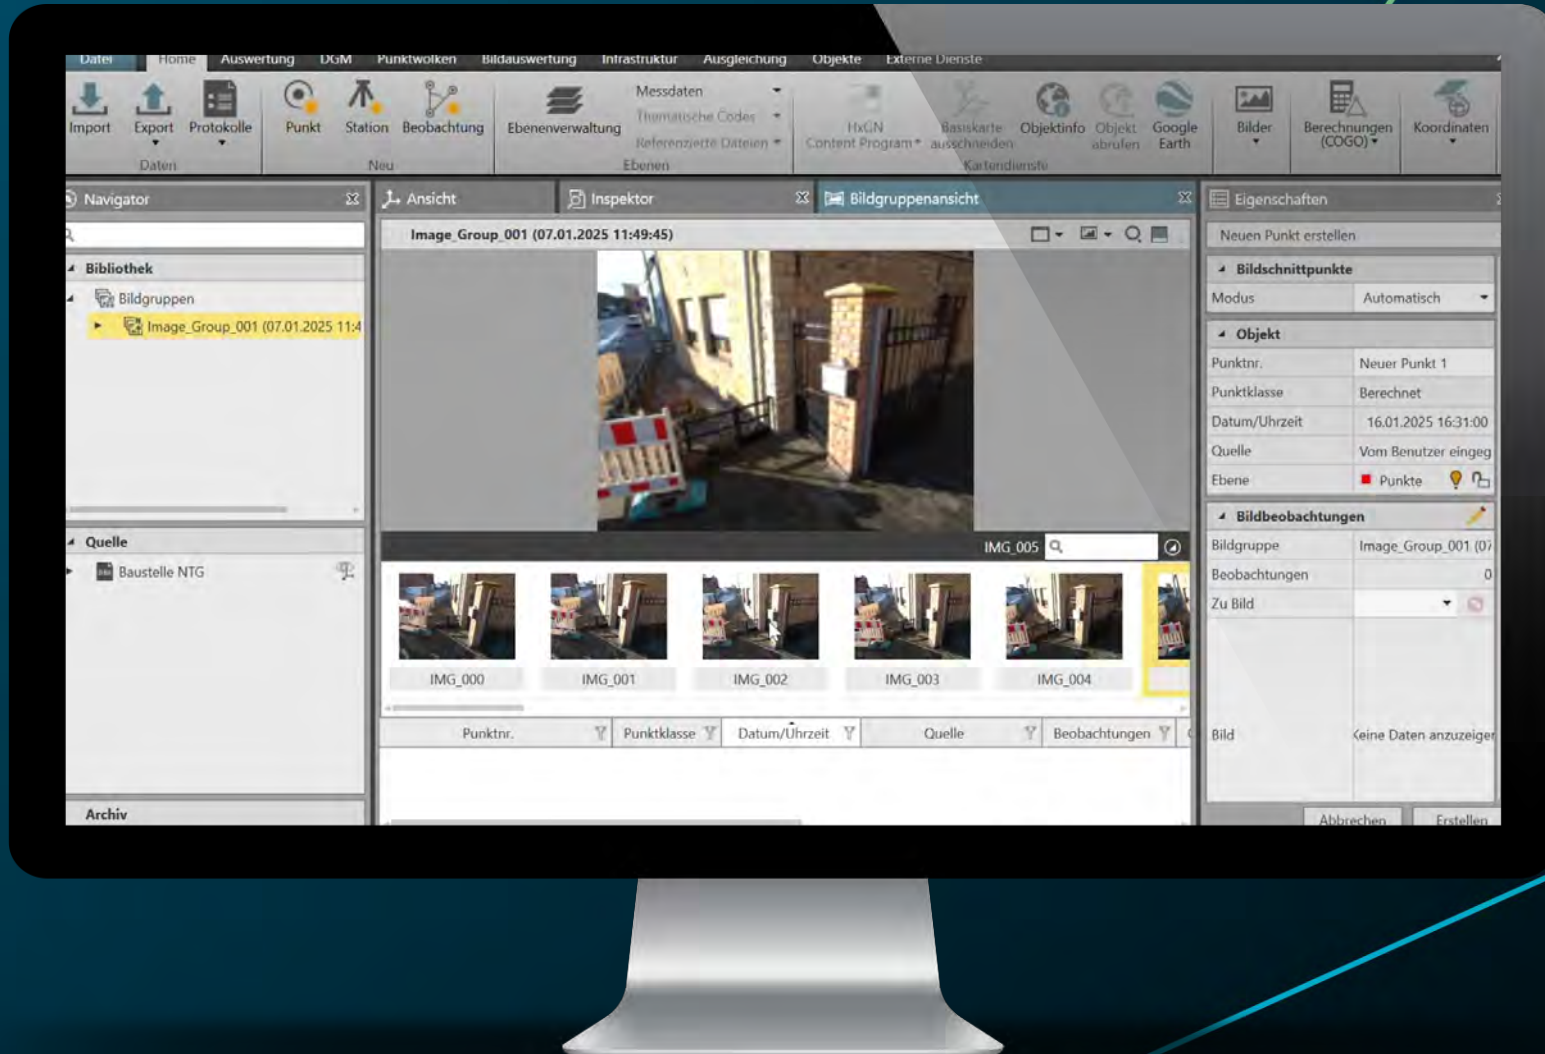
Datei Home Auswertung DGM Punktwolken Bildauswertung Infrastruktur Ausgleichung Objekte Externe Dienste

Import Export Protokolle Daten

Punkt Station Beobachtung Neu

Ebenenverwaltung Messdaten Thematische Codes Referenzierte Dateien Ebenen

HxGN Content Program Basiskarte ausschneiden Objektinfo Objekt abrufen Google Earth Kartendienste

Bilder

Berechnungen (COGO)

Koordinaten

Navigator

Bibliothek

Bildgruppen

Image_Group_001 (07.01.2025 11:4

Quelle

Baustelle NTG

Archiv

Ansicht

Inspektor

Bildgruppenansicht

Image_Group_001 (07.01.2025 11:49:45)

IMG_005

IMG_000 IMG_001 IMG_002 IMG_003 IMG_004

| Punktnr. | Punktklasse | Datum/Uhrzeit | Quelle | Beobachtungen |
|---|---|---|---|---|

Eigenschaften

Neuen Punkt erstellen

Bildschnittpunkte

| Modus | Automatisch |
|---|---|

Objekt

| Punktnr. | Neuer Punkt 1 |
|---|---|
| Punktklasse | Berechnet |
| Datum/Uhrzeit | 16.01.2025 16:31:00 |
| Quelle | Vom Benutzer eingeg |
| Ebene | Punkte |

Bildbeobachtungen

| Bildgruppe | Image_Group_001 (07 |
|---|---|
| Beobachtungen | 0 |
| Zu Bild | |
| Bild | Keine Daten anzuzeigen |

Abbrechen Erstellen